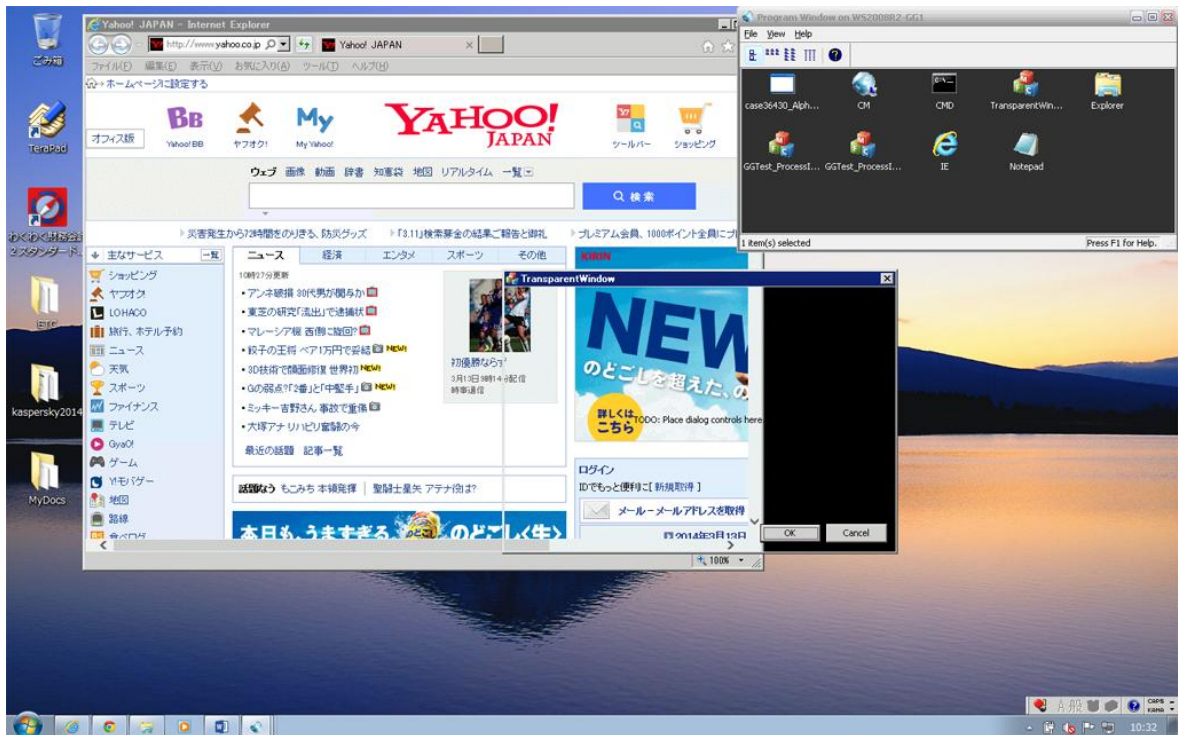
ごみ箱

TeraPad

わくわく財務会計2スタンダード

ETC

kaspersky2014

MyDocs

Yahoo! JAPAN - Internet Explorer

http://www.yahoo.co.jp

Yahoo! JAPAN

ファイル(F) 編集(E) 表示(V) お気に入り(A) ツール(T) ヘルプ(H)

ホームページに設定する

オフィス版

Yahoo! BB

ヤフオク!

My Yahoo!

YAHOO! JAPAN

ツールバー

ショッピング

ウェブ 画像 動画 辞書 知恵袋 地図 リアルタイム 一覧

検索

災害発生から72時間をのりきる、防災グッズ

「3.11」検索募金の結果ご報告と御礼

プレミアム会員、1000ポイント全員にプ

主なサービス

一覧

ショッピング

ヤフオク!

LOHACO

旅行、ホテル予約

ニュース

天気

スポーツ

ファイナンス

テレビ

GyaO!

ゲーム

Y!モバゲー

地図

路線

食べログ

ニュース

経済

エンタメ

スポーツ

その他

10時27分更新

アンネ破損 30代男が関与か

東芝の研究「流出」で逮捕状

マレーシア機 西側に旋回?

餃子の王将 ペア1万円で姿絵 NEW!

3D技術で顔面修復 世界初 NEW!

GOの弱点?「2番」と「中堅手」 NEW!

ミッキー吉野さん 事故で重傷

大塚アナ リハビリ奮闘の今

初優勝ならう

3月13日(木)時14分配信

時事通信

最近の話題 記事一覧

話題なう もこみち 本領発揮 | 聖闘士星矢 アテナ役は?

本日も、うまずぎる のどごし〈生〉

KIRIN

NEW

のどごしを超えた、の

詳しくはこちら

ログイン

IDでもっと便利に[新規取得]

メール - メールアドレスを取得

2014年3月13日

100%

Program Window on WS2008R2-GG1

File View Help

case36430_Alph...

CM

CMD

TransparentWin...

Explorer

GGTest_ProcessI...

GGTest_ProcessI...

IE

Notepad

1 item(s) selected

Press F1 for Help.

TransparentWindow

TODO: Place dialog controls here.

OK

Cancel

A 般

CAPS KANA

10:32